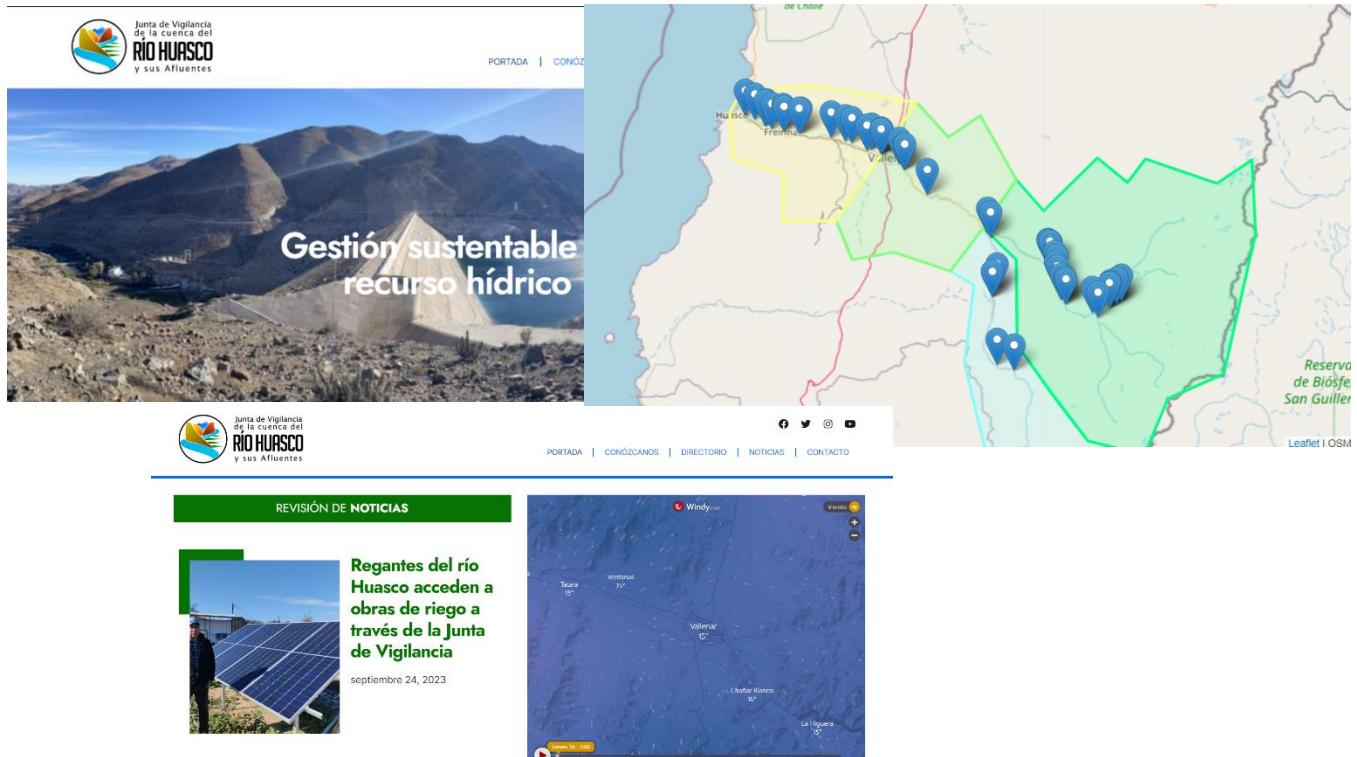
Junta de Vigilancia de la cuenca del RÍO HUASCO y sus Afluentes

PORTADA | CONÓZ

Gestión sustentable recurso hídrico

de Chañe

Huasco

Freirina

Vallen

Reserva de Biosfe San Guiller

Leaflet | OSM

Junta de Vigilancia de la cuenca del RÍO HUASCO y sus Afluentes

PORTADA | CONÓZCANOS | DIRECTORIO | NOTICIAS | CONTACTO

REVISIÓN DE NOTICIAS

Regantes del río Huasco acceden a obras de riego a través de la Junta de Vigilancia

septiembre 24, 2023

Windy

Viento

Talara 15°

Ventanas 1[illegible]°

Vallenar 15°

Chañar Blanco 16°

La Higuera 15°

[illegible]